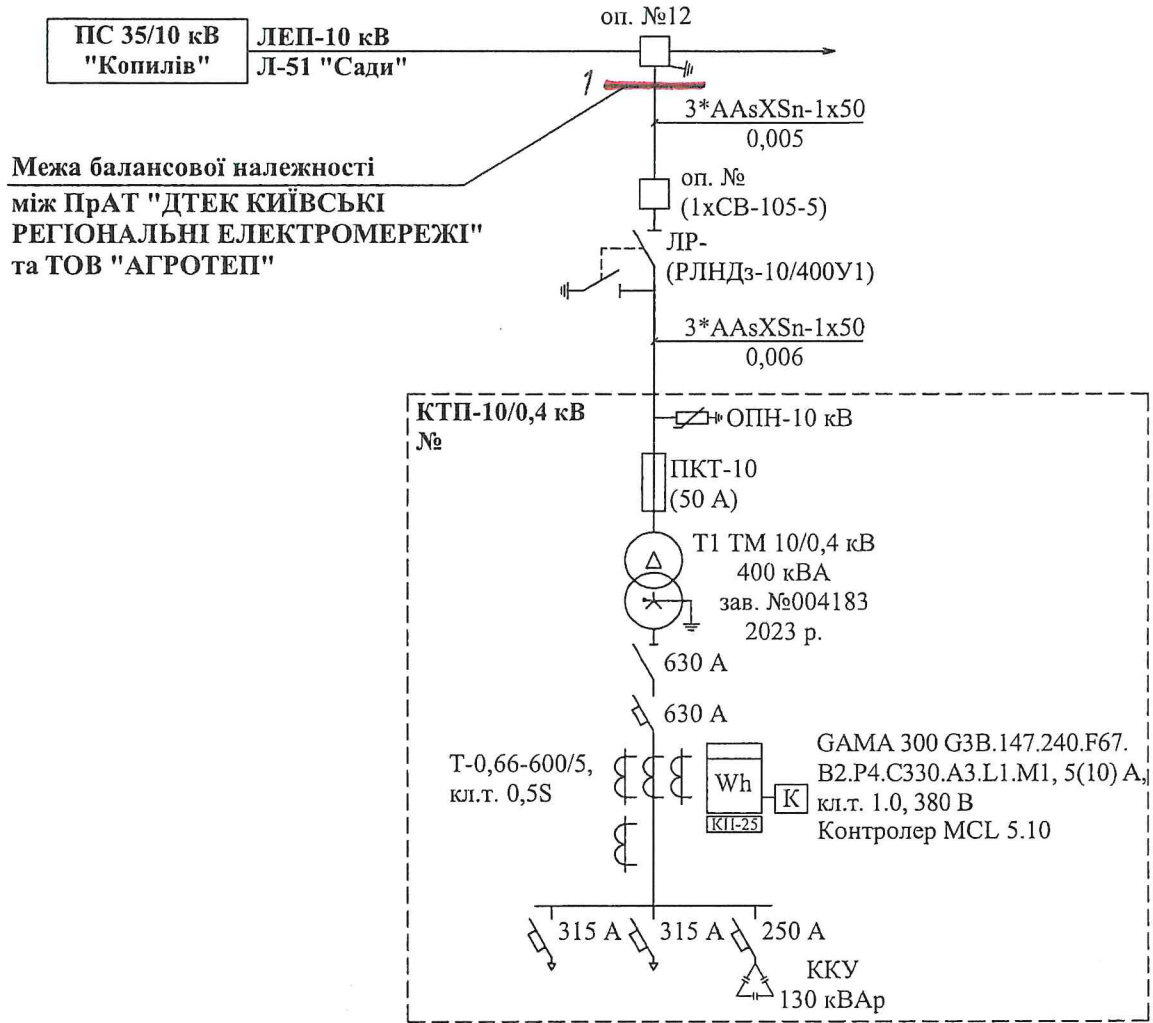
ПС 35/10 кВ
"Копилів"

ЛЕП-10 кВ
Л-51 "Сади"

оп. №12

1

3*AAsXSn-1x50
0,005

Межа балансової належності
між ПрАТ "ДТЕК КИЇВСЬКІ РЕГІОНАЛЬНІ ЕЛЕКТРОМЕРЕЖІ" та ТОВ "АГРОТЕП"

оп. №
(1хСВ-105-5)

ЛР-
(РЛНДз-10/400У1)

3*AAsXSn-1x50
0,006

КТП-10/0,4 кВ
№

ОПН-10 кВ

ПКТ-10
(50 А)

Т1 ТМ 10/0,4 кВ
400 кВА
зав. №004183
2023 р.

630 А

630 А

Т-0,66-600/5,
кл.т. 0,5S

Wh
КП-25

K

GAMA 300 G3B.147.240.F67.
B2.P4.C330.A3.L1.M1, 5(10) A,
кл.т. 1.0, 380 В
Контролер MCL 5.10

315 А

315 А

250 А

ККУ
130 кВАр